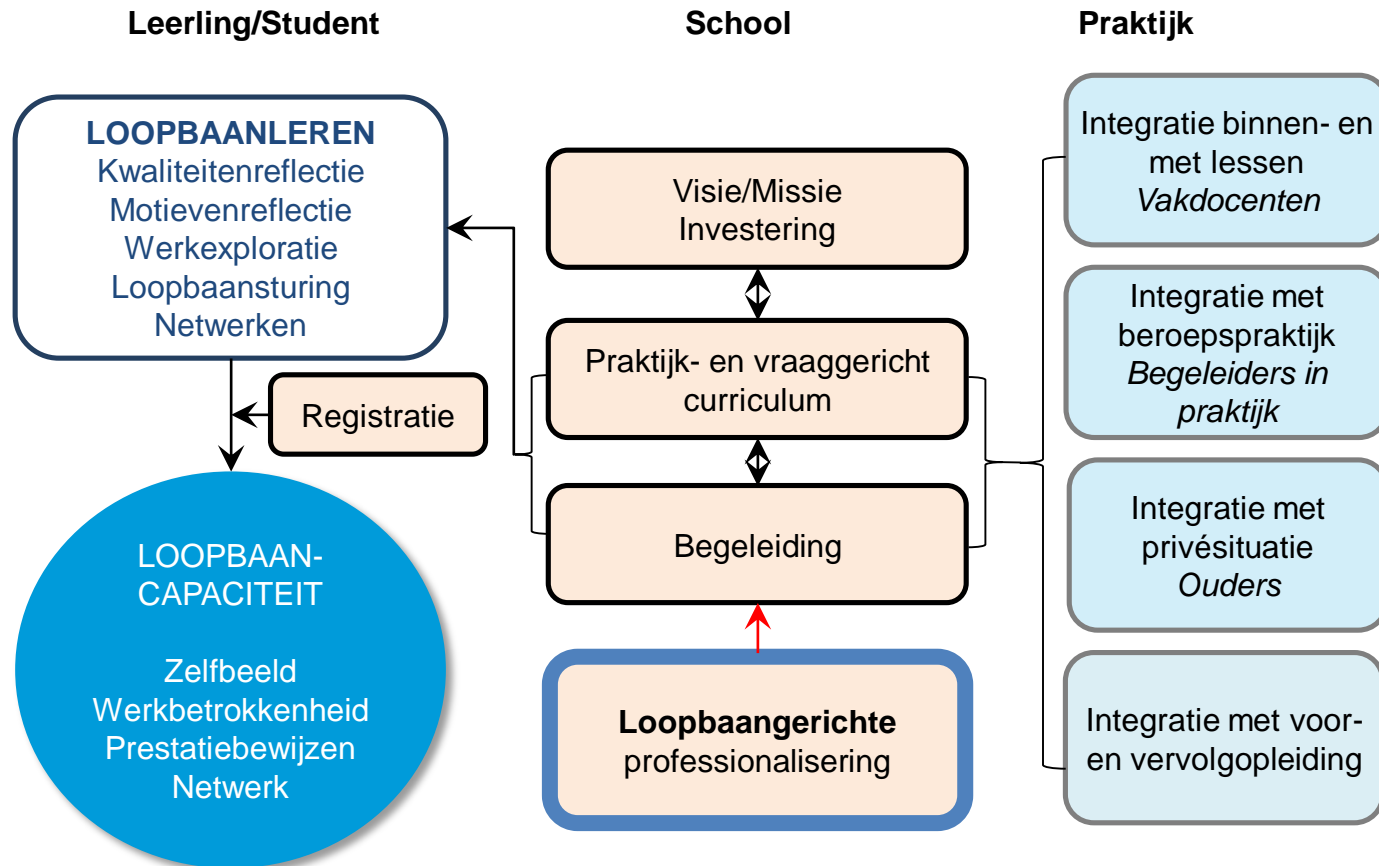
Leerling/Student

School

Praktijk

LOOPBAANLEREN
Kwaliteitenreflectie
Motievenreflectie
Werkexploratie
Loopbaansturing
Netwerken

Registratie

LOOPBAAN-
CAPACITEIT

Zelfbeeld
Werkbetrokkenheid
Prestatiebewijzen
Netwerk

Visie/Missie
Investering

Praktijk- en vraaggericht curriculum

Begeleiding

**Loopbaangerichte** professionalisering

Integratie binnen- en met lessen
*Vakdocenten*

Integratie met beroepspraktijk
*Begeleiders in praktijk*

Integratie met privésituatie
*Ouders*

Integratie met vooren vervolgopleiding